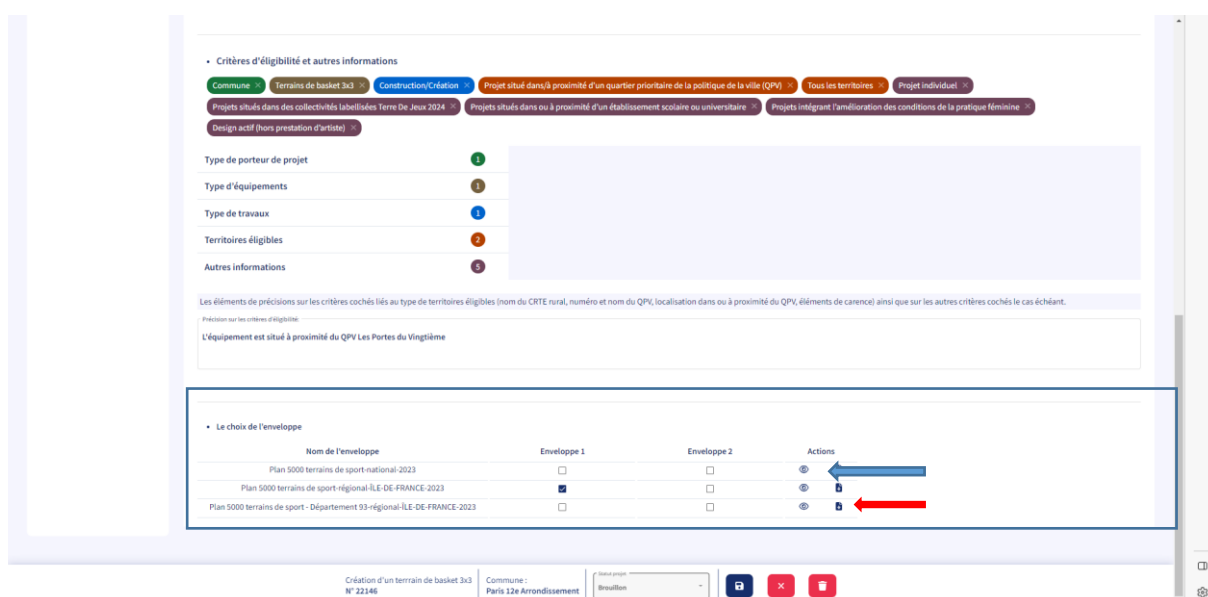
• Critères d'éligibilité et autres informations

Commune × Terrains de basket 3x3 × Construction/Création × Projet situé dans/à proximité d'un quartier prioritaire de la politique de la ville (QPV) × Tous les territoires × Projet individuel × Projets situés dans des collectivités labellisées Terre De Jeux 2024 × Projets situés dans ou à proximité d'un établissement scolaire ou universitaire × Projets intégrant l'amélioration des conditions de la pratique féminine × Design actif (hors prestation d'artiste) ×

| | |
|---|---|
| Type de porteur de projet | 1 |
| Type d'équipements | 1 |
| Type de travaux | 1 |
| Territoires éligibles | 2 |
| Autres informations | 5 |

Les éléments de précisions sur les critères cochés liés au type de territoires éligibles (nom du CRTE rural, numéro et nom du QPV, localisation dans ou à proximité du QPV, éléments de carence) ainsi que sur les autres critères cochés le cas échéant.

Précision sur les critères d'éligibilité

L'équipement est situé à proximité du QPV Les Portes du Vingtième

• Le choix de l'enveloppe

| Nom de l'enveloppe | Enveloppe 1 | Enveloppe 2 | Actions |
|---|---|---|---|
| Plan 5000 terrains de sport-national-2023 | ☐ | ☐ | |
| Plan 5000 terrains de sport-régional-ÎLE-DE-FRANCE-2023 | ☑ | ☐ | |
| Plan 5000 terrains de sport - Département 93-régional-ÎLE-DE-FRANCE-2023 | ☐ | ☐ | |

Création d'un terrrain de basket 3x3
N° 22146
Commune :
Paris 12e Arrondissement
Statut projet
Brouillon